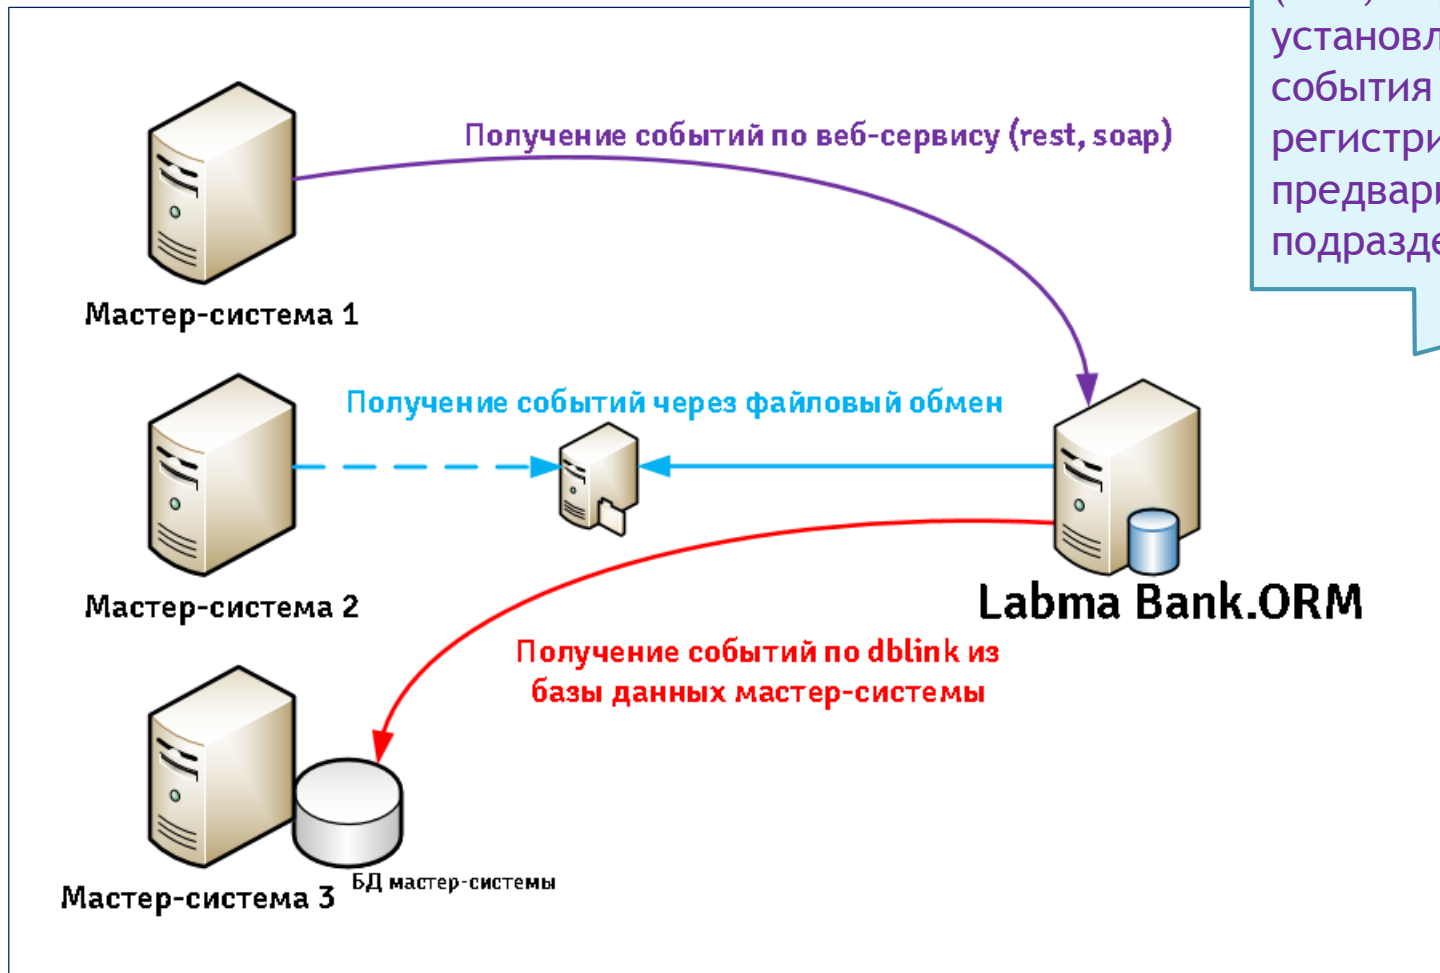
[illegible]
установл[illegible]
события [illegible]
регистри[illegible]
предвари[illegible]
подразде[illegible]

Получение событий по веб-сервису (rest, soap)

Мастер-система 1

Получение событий через файловый обмен

Мастер-система 2

Labma Bank.ORM

Получение событий по dblink из базы данных мастер-системы

Мастер-система 3

БД мастер-системы